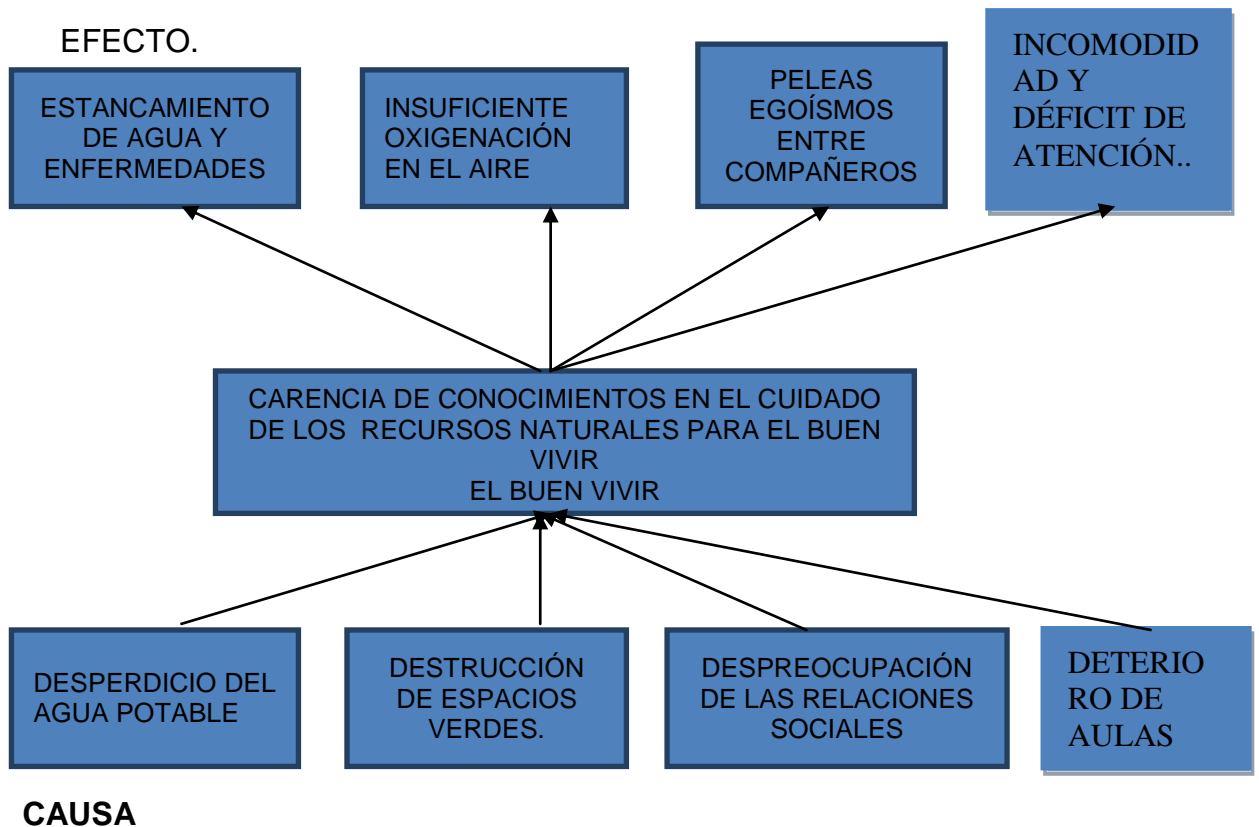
EFECTO.

ESTANCAMIENTO DE AGUA Y ENFERMEDADES

INSUFICIENTE OXIGENACIÓN EN EL AIRE

PELEAS EGOÍSMOS ENTRE COMPAÑEROS

INCOMODIDAD Y DÉFICIT DE ATENCIÓN..

CARENCIA DE CONOCIMIENTOS EN EL CUIDADO DE LOS RECURSOS NATURALES PARA EL BUEN VIVIR
EL BUEN VIVIR

DESPERDICIO DEL AGUA POTABLE

DESTRUCCIÓN DE ESPACIOS VERDES.

DESPREOCUPACIÓN DE LAS RELACIONES SOCIALES

DETERIORO DE AULAS

CAUSA